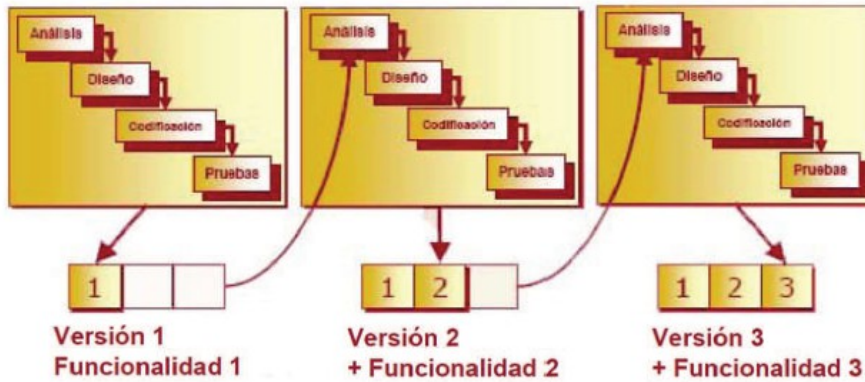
Análisis
Diseño
Codificación
Pruebas

Análisis
Diseño
Codificación
Pruebas

Análisis
Diseño
Codificación
Pruebas

1

1 2

1 2 3

Versión 1
Funcionalidad 1

Versión 2
+ Funcionalidad 2

Versión 3
+ Funcionalidad 3